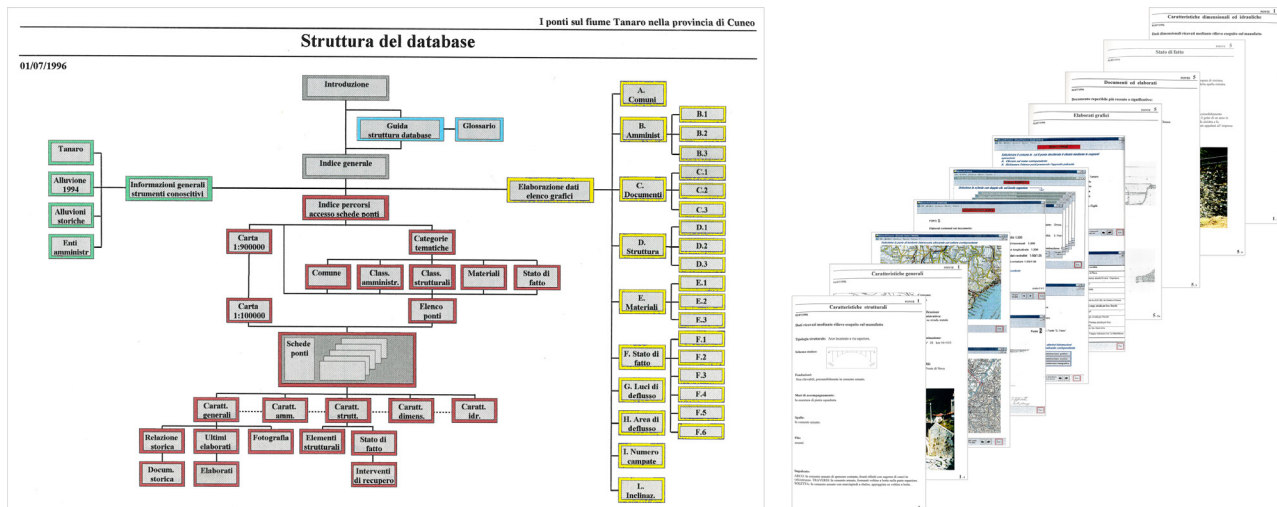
I ponti sul fiume Tanaro nella provincia di Cuneo

Struttura del database

01/07/1996

Introduzione

Guida strutture database

Glossario

Indice generale

Tanaro

Alluvione 1994

Alluvioni storiche

Enti amministr

Informazioni generali strumenti conoscitivi

Elaborazione dati elenco grafici

Indice percorsi accesso schede ponti

Carta 1:900000

Categorie tematiche

Comune

Class. amministr.

Class. strutturali

Materiali

Stato di fatto

Carta 1:100000

Elenco ponti

Schede ponti

Caratt. generali

Caratt. amm.

Caratt. strutt.

Caratt. dimens.

Caratt. idr.

Relazione storica

Ultimi elaborati

Fotografia

Elementi strutturali

Stato di fatto

Docum. storica

Elaborati

Interventi di recupero

A. Comuni

B. Amminist

B.1

B.2

B.3

C. Documenti

C.1

C.2

C.3

D. Struttura

D.1

D.2

D.3

E. Materiali

E.1

E.2

E.3

F. Stato di fatto

F.1

F.2

F.3

G. Luci di deflusso

F.4

H. Area di deflusso

F.5

F.6

I. Numero campate

L. Inclinaz.

Caratteristiche dimensionali ed idrauliche

Stato di fatto

Documenti ed elaborati

Elaborati grafici

Caratteristiche generali

Caratteristiche strutturali

Stato di fatto

Documenti ed elaborati

Elaborati grafici

Caratteristiche generali

Caratteristiche strutturali

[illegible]